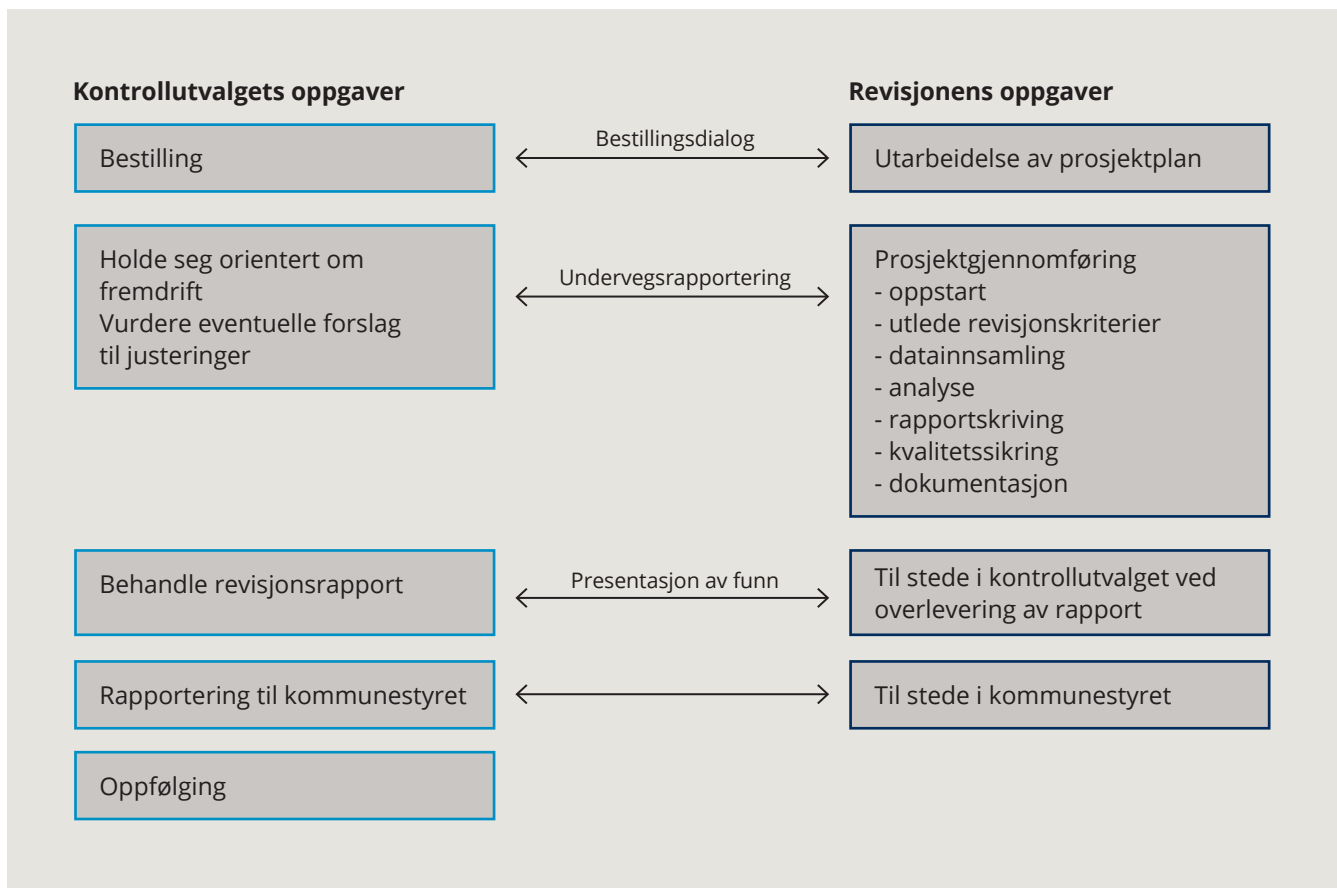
Kontrollutvalgets oppgaver

Revisjonens oppgaver

Bestilling

Bestillingsdialog

Utarbeidelse av prosjektplan

Holde seg orientert om fremdrift
Vurdere eventuelle forslag til justeringer

Undervegsrapportering

Prosjektgjennomføring
- oppstart
- utlede revisjonskriterier
- datainnsamling
- analyse
- rapportskriving
- kvalitetssikring
- dokumentasjon

Behandle revisjonsrapport

Presentasjon av funn

Til stede i kontrollutvalget ved overlevering av rapport

Rapportering til kommunestyret

Til stede i kommunestyret

Oppfølging